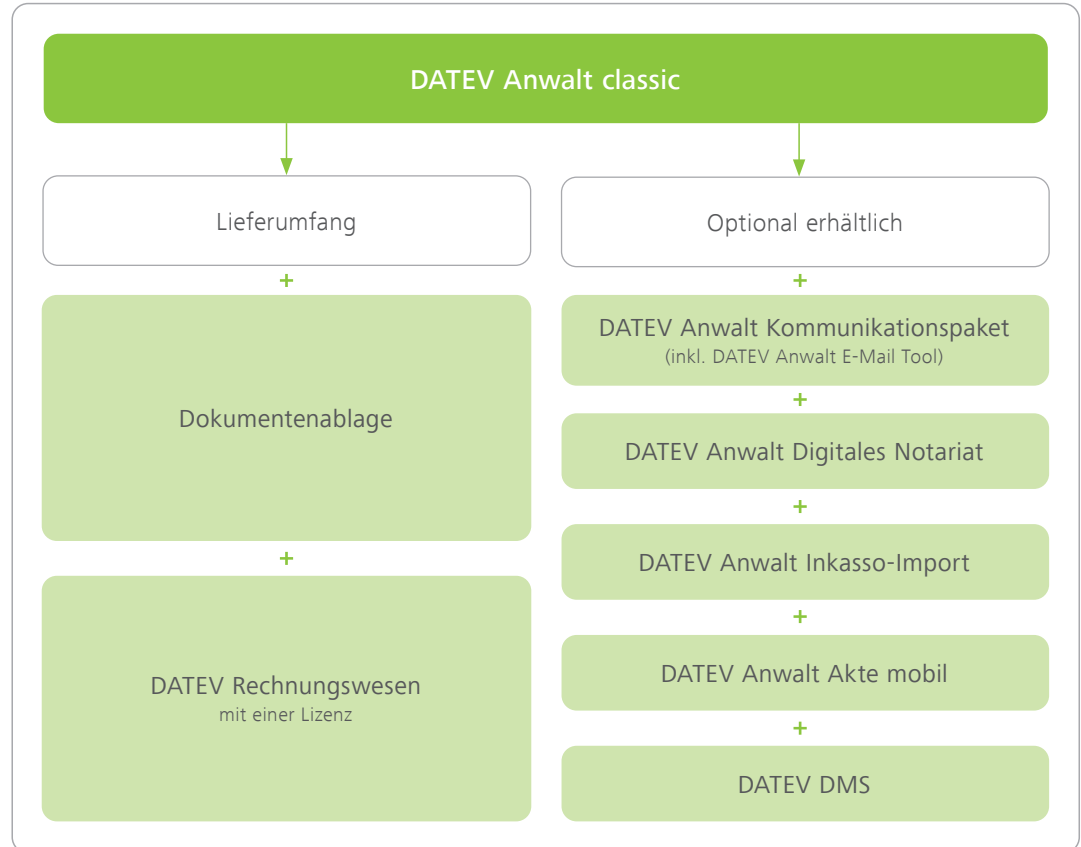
DATEV Anwalt classic

Lieferumfang

+

Dokumentenablage

+

DATEV Rechnungswesen
mit einer Lizenz

Optional erhältlich

+

DATEV Anwalt Kommunikationspaket
(inkl. DATEV Anwalt E-Mail Tool)

+

DATEV Anwalt Digitales Notariat

+

DATEV Anwalt Inkasso-Import

+

DATEV Anwalt Akte mobil

+

DATEV DMS